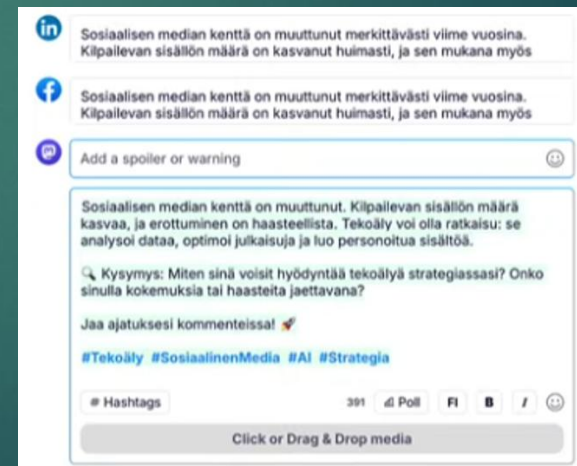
Sosiaalisen median kenttä on muuttunut merkittävästi viime vuosina. Kilpailevan sisällön määrä on kasvanut huimasti, ja sen mukana myös

Sosiaalisen median kenttä on muuttunut merkittävästi viime vuosina. Kilpailevan sisällön määrä on kasvanut huimasti, ja sen mukana myös

Add a spoiler or warning

Sosiaalisen median kenttä on muuttunut. Kilpailevan sisällön määrä kasvaa, ja erottuminen on haasteellista. Tekoäly voi olla ratkaisu: se analysoi dataa, optimoi julkaisuja ja luo personoitua sisältöä.

🔍 Kysymys: Miten sinä voisit hyödyntää tekoälyä strategiassasi? Onko sinulla kokemuksia tai haasteita jaettavana?

Jaa ajatuksesi kommenteissa! 🚀

#Tekoäly #SosiaalinenMedia #AI #Strategia

# Hashtags

391 Poll FI B I

Click or Drag & Drop media